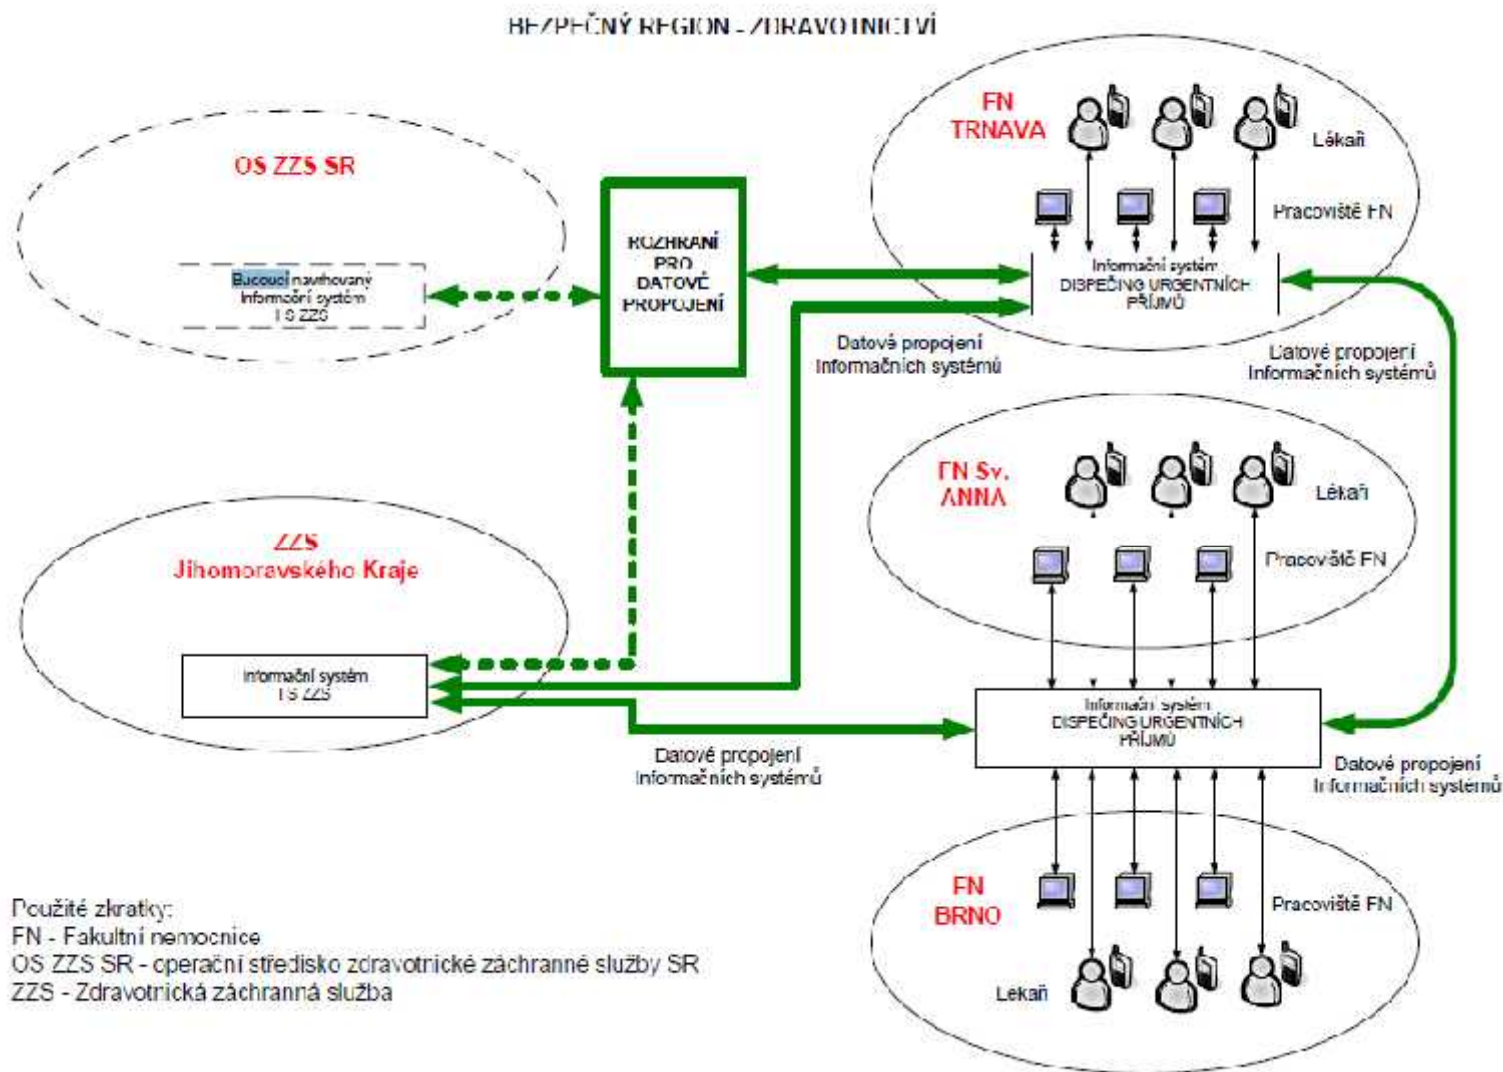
BEZPEČNÝ REGION - ZDRAVOTNICTVÍ

OS ZZS SR

Budoucí navrhovaný Informační systém I S ZZS

ROZHRANÍ PRO DATOVÉ PROPOJENÍ

FN TRNAVA

Lékaři

Pracoviště FN

Informační systém DISPEČING URGENTNÍCH PŘÍJMŮ

Datové propojení Informačních systémů

Datové propojení Informačních systémů

FN Sv. ANNA

Lékaři

Pracoviště FN

ZZS Jihomoravského Kraje

Informační systém I S ZZS

Informační systém DISPEČING URGENTNÍCH PŘÍJMŮ

Datové propojení Informačních systémů

Datové propojení Informačních systémů

FN BRNO

Pracoviště FN

Lekaři

Použité zkratky:
FN - Fakultní nemocnice
OS ZZS SR - operační středisko zdravotnické záchranné služby SR
ZZS - Zdravotnická záchranná služba